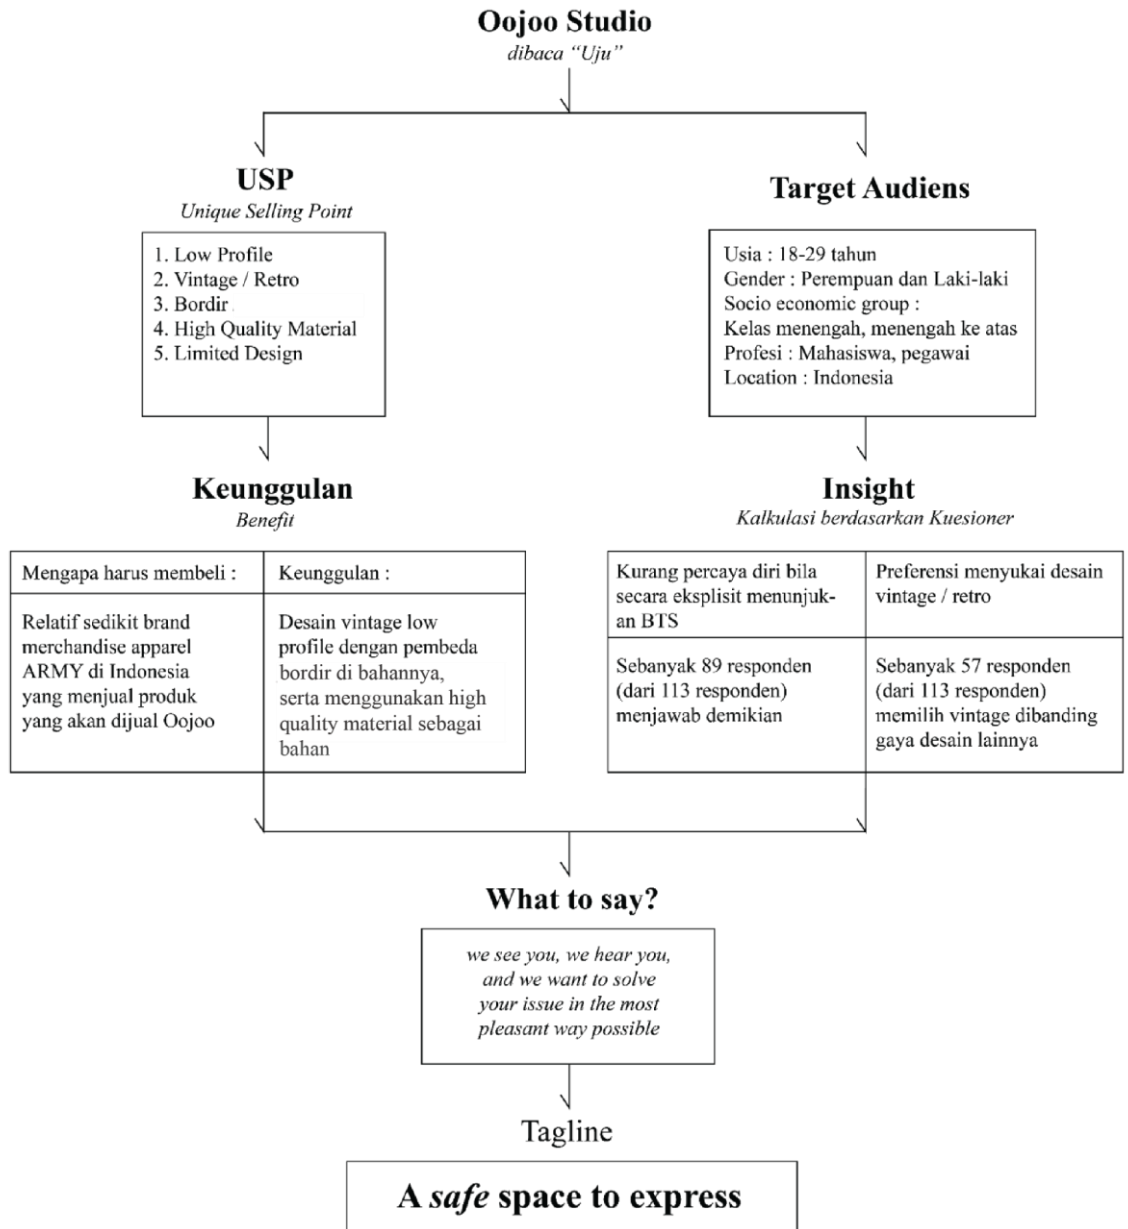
Oojoo Studio
dibaca "Uju"

USP
Unique Selling Point

1. Low Profile
2. Vintage / Retro
3. Bordir
4. High Quality Material
5. Limited Design

Target Audiens

Usia : 18-29 tahun
Gender : Perempuan dan Laki-laki
Socio economic group :
Kelas menengah, menengah ke atas
Profesi : Mahasiswa, pegawai
Location : Indonesia

Keunggulan
Benefit

| Mengapa harus membeli : | Keunggulan : |
|---|---|
| Relatif sedikit brand merchandise apparel ARMY di Indonesia yang menjual produk yang akan dijual Oojoo | Desain vintage low profile dengan pembeda bordir di bahannya, serta menggunakan high quality material sebagai bahan |

Insight
Kalkulasi berdasarkan Kuesioner

| Kurang percaya diri bila secara eksplisit menunjukan BTS | Preferensi menyukai desain vintage / retro |
|---|---|
| Sebanyak 89 responden (dari 113 responden) menjawab demikian | Sebanyak 57 responden (dari 113 responden) memilih vintage dibanding gaya desain lainnya |

What to say?

we see you, we hear you, and we want to solve your issue in the most pleasant way possible

Tagline

A safe space to express